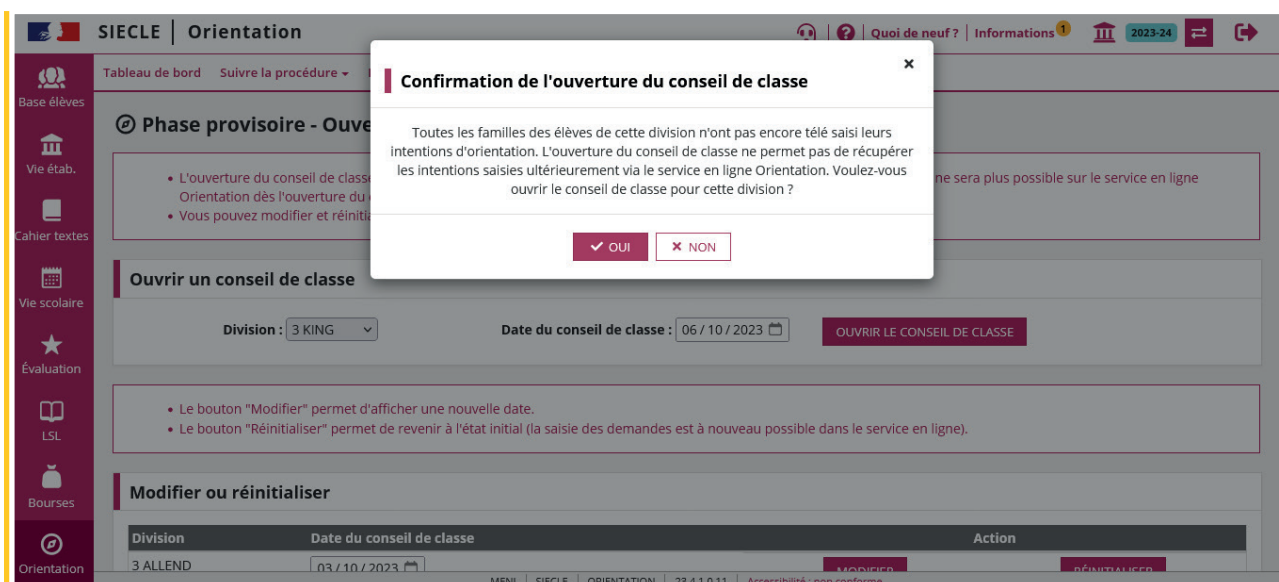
SIECLE | Orientation

Quoi de neuf ? | Informations 1

2023-24

Base élèves

Vie étab.

Cahier textes

Vie scolaire

Évaluation

LSL

Bourses

Orientation

Tableau de bord Suivre la procédure

Phase provisoire - Ouve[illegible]

• L'ouverture du conseil de classe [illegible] ne sera plus possible sur le service en ligne Orientation dès l'ouverture du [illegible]

• Vous pouvez modifier et réinitiali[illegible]

Confirmation de l'ouverture du conseil de classe

Toutes les familles des élèves de cette division n'ont pas encore télé saisi leurs intentions d'orientation. L'ouverture du conseil de classe ne permet pas de récupérer les intentions saisies ultérieurement via le service en ligne Orientation. Voulez-vous ouvrir le conseil de classe pour cette division ?

OUI

NON

Ouvrir un conseil de classe

Division : 3 KING

Date du conseil de classe : 06 / 10 / 2023

OUVRIR LE CONSEIL DE CLASSE

• Le bouton "Modifier" permet d'afficher une nouvelle date.

• Le bouton "Réinitialiser" permet de revenir à l'état initial (la saisie des demandes est à nouveau possible dans le service en ligne).

Modifier ou réinitialiser

| Division | Date du conseil de classe | Action |
|---|---|---|
| 3 ALLEND | 03 / 10 / 2023 | MODIFIER RÉINITIALISER |

MENU | SIECLE | ORIENTATION | 23.4.1.0.11 | Accessibilité : non conforme